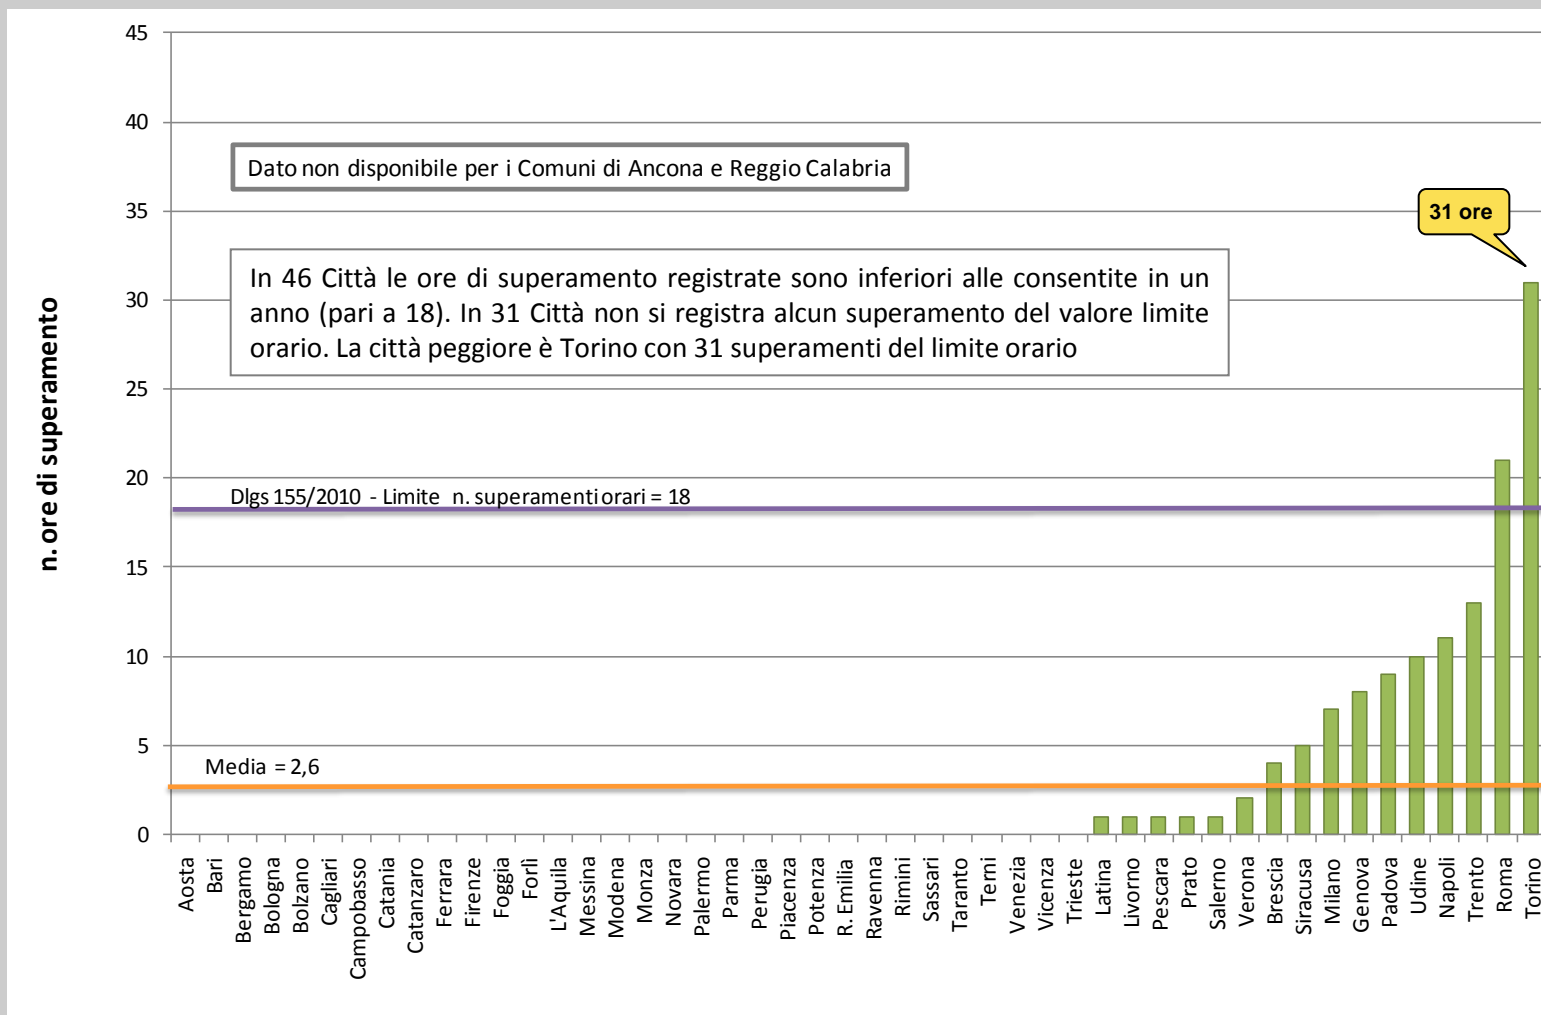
45
40
35
30
25
20
15
10
5
0

n. ore di superamento

Dato non disponibile per i Comuni di Ancona e Reggio Calabria

31 ore

In 46 Città le ore di superamento registrate sono inferiori alle consentite in un anno (pari a 18). In 31 Città non si registra alcun superamento del valore limite orario. La città peggiore è Torino con 31 superamenti del limite orario

Dlgs 155/2010 - Limite n. superamenti orari = 18

Media = 2,6

Aosta
Bari
Bergamo
Bologna
Bolzano
Cagliari
Campobasso
Catania
Catanzaro
Ferrara
Firenze
Foggia
Forlì
L'Aquila
Messina
Modena
Monza
Novara
Palermo
Parma
Perugia
Piacenza
Potenza
R. Emilia
Ravenna
Rimini
Sassari
Taranto
Terni
Venezia
Vicenza
Trieste
Latina
Livorno
Pescara
Prato
Salerno
Verona
Brescia
Siracusa
Milano
Genova
Padova
Udine
Napoli
Trento
Roma
Torino